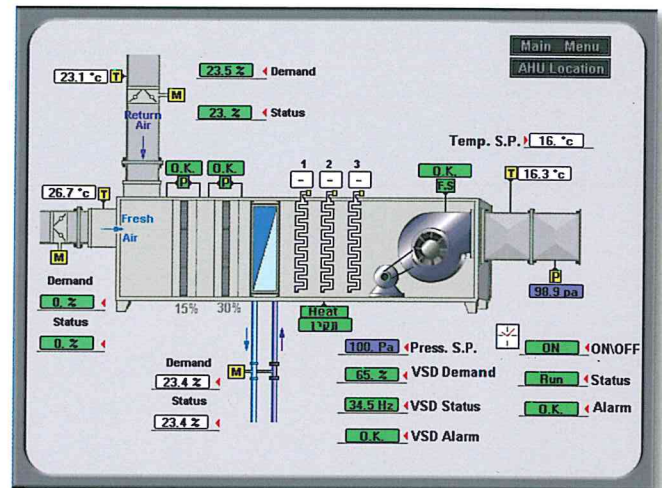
Main Menu
AHU Location

23.1 °c T
M
23.5 % Demand
23. % Status
Return Air

Temp. S.P. 16. °c

O.K. P
O.K. P
1 2 3
- - -
O.K. F.S
T 16.3 °c
26.7 °c T
Fresh Air
M
Demand
0. %
Status
0. %
15% 30%
Heat
חימום
P
98.9 pa

Demand
23.4 %
M
Status
23.4 %

100. Pa Press. S.P.
65. % VSD Demand
34.5 Hz VSD Status
O.K. VSD Alarm

ON ON\OFF
Run Status
O.K. Alarm